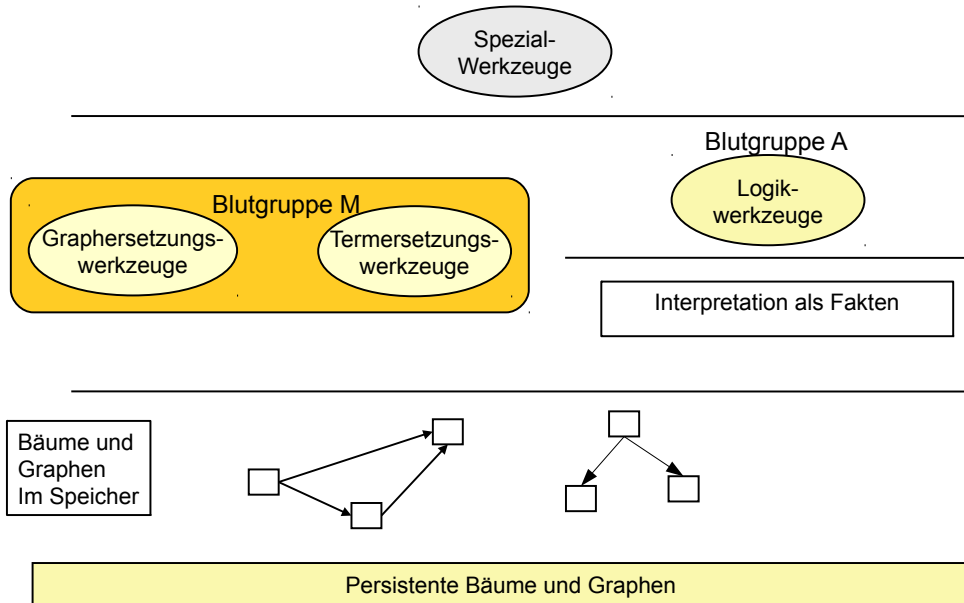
Spezial-Werkzeuge

Blutgruppe A

Logik-werkzeuge

Blutgruppe M

Graphersetzungs-werkzeuge

Termersetzungs-werkzeuge

Interpretation als Fakten

Bäume und Graphen Im Speicher

Persistente Bäume und Graphen